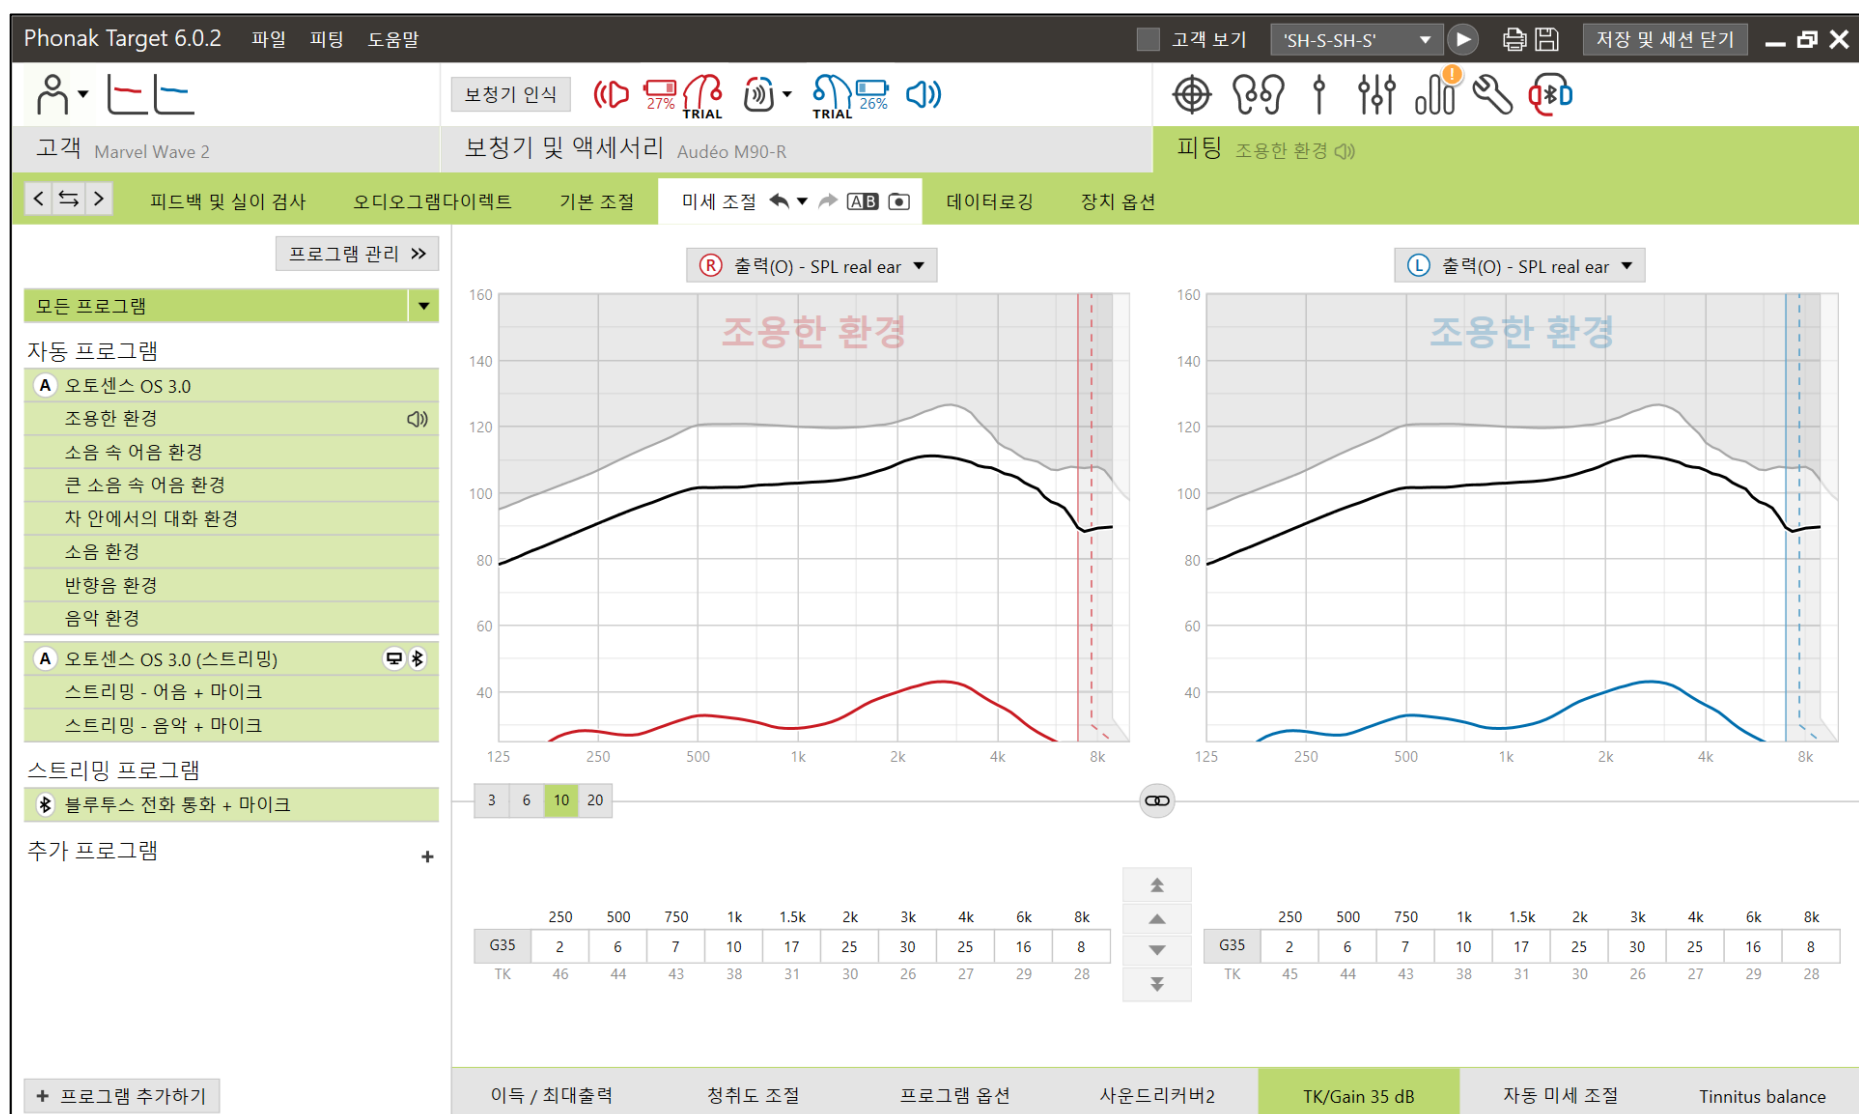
Phonak Target 6.0.2 파일 피팅 도움말

고객 보기 'SH-S-SH-S' 저장 및 세션 닫기

보청기 인식 27% TRIAL TRIAL 26%

고객 Marvel Wave 2

보청기 및 액세서리 Audéo M90-R

피팅 조용한 환경

피드백 및 실이 검사 오디오그램다이렉트 기본 조절 미세 조절 AB 데이터로깅 장치 옵션

프로그램 관리

모든 프로그램

자동 프로그램

A 오토센스 OS 3.0
조용한 환경
소음 속 어음 환경
큰 소음 속 어음 환경
차 안에서의 대화 환경
소음 환경
반향음 환경
음악 환경

A 오토센스 OS 3.0 (스트리밍)
스트리밍 - 어음 + 마이크
스트리밍 - 음악 + 마이크

스트리밍 프로그램

블루투스 전화 통화 + 마이크

추가 프로그램 +

+ 프로그램 추가하기

R 출력(O) - SPL real ear

L 출력(O) - SPL real ear

조용한 환경

조용한 환경

160 140 120 100 80 60 40

160 140 120 100 80 60 40

125 250 500 1k 2k 4k 8k

125 250 500 1k 2k 4k 8k

3 6 10 20

| | 250 | 500 | 750 | 1k | 1.5k | 2k | 3k | 4k | 6k | 8k |
|---|---|---|---|---|---|---|---|---|---|---|
| G35 | 2 | 6 | 7 | 10 | 17 | 25 | 30 | 25 | 16 | 8 |
| TK | 46 | 44 | 43 | 38 | 31 | 30 | 26 | 27 | 29 | 28 |

| | 250 | 500 | 750 | 1k | 1.5k | 2k | 3k | 4k | 6k | 8k |
|---|---|---|---|---|---|---|---|---|---|---|
| G35 | 2 | 6 | 7 | 10 | 17 | 25 | 30 | 25 | 16 | 8 |
| TK | 45 | 44 | 43 | 38 | 31 | 30 | 26 | 27 | 29 | 28 |

이득 / 최대출력 청취도 조절 프로그램 옵션 사운드리커버2 TK/Gain 35 dB 자동 미세 조절 Tinnitus balance